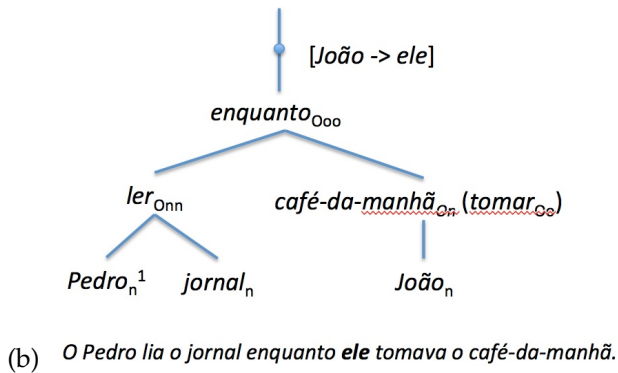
[*João -> ele*]

*enquanto*$_{\text{Ooo}}$

*ler*$_{\text{Onn}}$

*café-da-manhã*$_{\text{On}}$ (*tomar*$_{\text{Oo}}$)

*Pedro*$_{\text{n}}$$^{1}$

*jornal*$_{\text{n}}$

*João*$_{\text{n}}$

(b) *O Pedro lia o jornal enquanto **ele** tomava o café-da-manhã.*